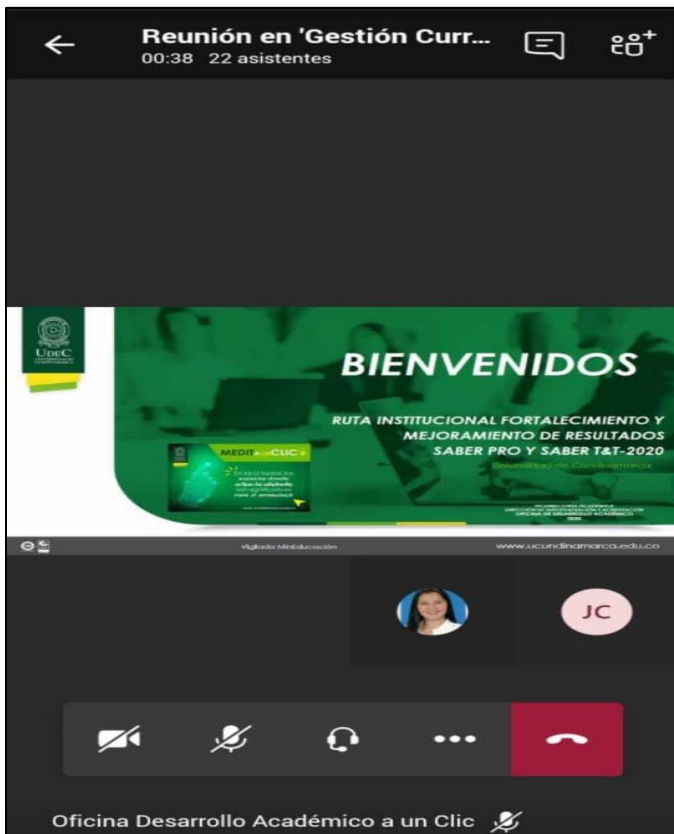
Reunión en 'Gestión Curr...
00:38 22 asistentes

UDEC

BIENVENIDOS

RUTA INSTITUCIONAL FORTALECIMIENTO Y MEJORAMIENTO DE RESULTADOS SABER PRO Y SABER T&T-2020

Universidad de Cundinamarca

MEDIT... CLIC

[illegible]

Vigilada MinEducación

www.ucundinamarca.edu.co

JC

Oficina Desarrollo Académico a un Clic